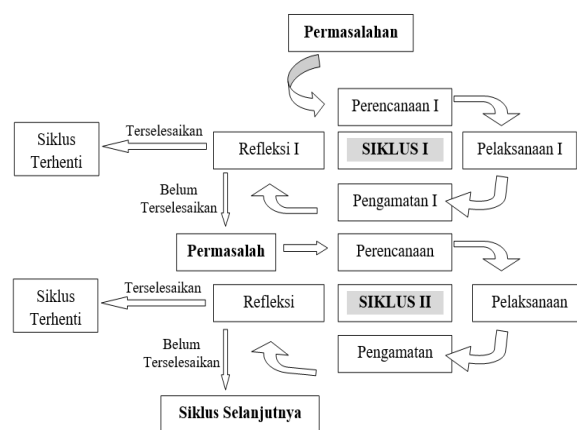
Permasalahan

Perencanaan I

Siklus Terhenti

Terselesaikan

Refleksi I

SIKLUS I

Pelaksanaan I

Belum Terselesaikan

Pengamatan I

Permasalah

Perencanaan

Siklus Terhenti

Terselesaikan

Refleksi

SIKLUS II

Pelaksanaan

Belum Terselesaikan

Pengamatan

Siklus Selanjutnya